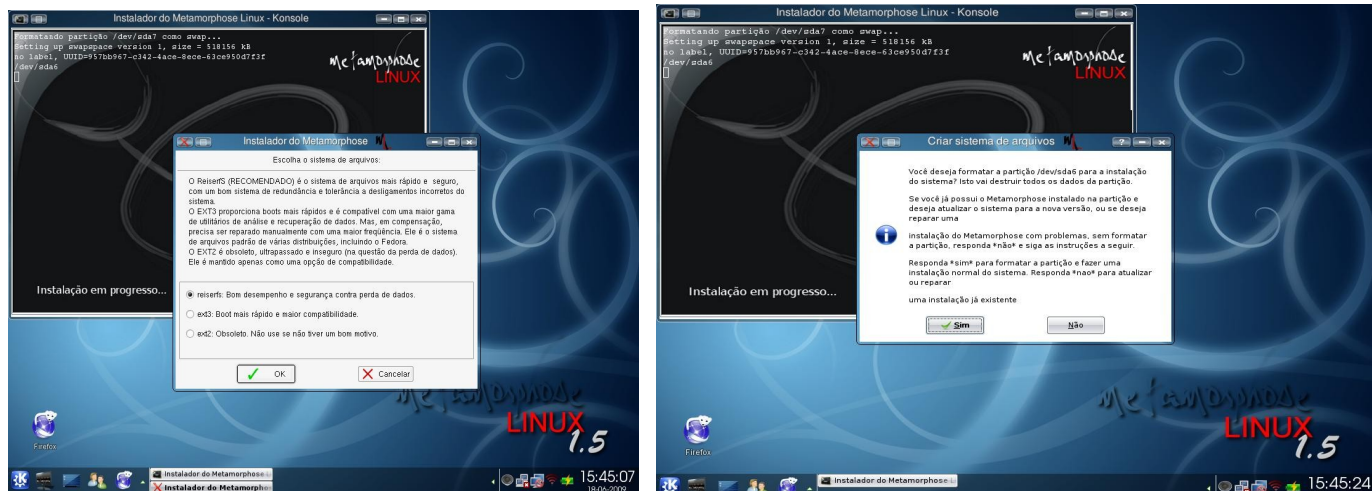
Instalador do Metamorphose Linux - Konsole

Formatando partição /dev/sda7 como swap...
Setting up swapspace version 1, size = 518156 kB
no label, UUID=957bb967-c342-4ace-8ece-63ce950d7f3f
/dev/sda6

Metamorphose LINUX

Instalação em progresso...

Instalador do Metamorphose

Escolha o sistema de arquivos:

O ReiserfS (RECOMENDADO) é o sistema de arquivos mais rápido e seguro, com um bom sistema de redundância e tolerância a desligamentos incorretos do sistema.
O EXT3 proporciona boots mais rápidos e é compatível com uma maior gama de utilitários de análise e recuperação de dados. Mas, em compensação, precisa ser reparado manualmente com uma maior freqüência. Ele é o sistema de arquivos padrão de várias distribuições, incluindo o Fedora.
O EXT2 é obsoleto, ultrapassado e inseguro (na questão da perda de dados). Ele é mantido apenas como uma opção de compatibilidade.

reiserfs: Bom desempenho e segurança contra perda de dados.
ext3: Boot mais rápido e maior compatibilidade.
ext2: Obsoleto. Não use se não tiver um bom motivo.

OK
Cancelar

Metamorphose LINUX 1.5

Firefox

Instalador do Metamorphose
Instalador do Metamorph

15:45:07
18-06-2009

Instalador do Metamorphose Linux - Konsole

Formatando partição /dev/sda7 como swap...
Setting up swapspace version 1, size = 518156 kB
no label, UUID=957bb967-c342-4ace-8ece-63ce950d7f3f
/dev/sda6

Metamorphose LINUX

Instalação em progresso...

Criar sistema de arquivos

Você deseja formatar a partição /dev/sda6 para a instalação do sistema? Isto vai destruir todos os dados da partição.

Se você já possui o Metamorphose instalado na partição e deseja atualizar o sistema para a nova versão, ou se deseja reparar uma

instalação do Metamorphose com problemas, sem formatar a partição, responda *não* e siga as instruções a seguir.

Responda *sim* para formatar a partição e fazer uma instalação normal do sistema. Responda *nao* para atualizar ou reparar

uma instalação já existente

Sim
Não

Metamorphose LINUX 1.5

Firefox

Instalador do Metamorphose

15:45:24